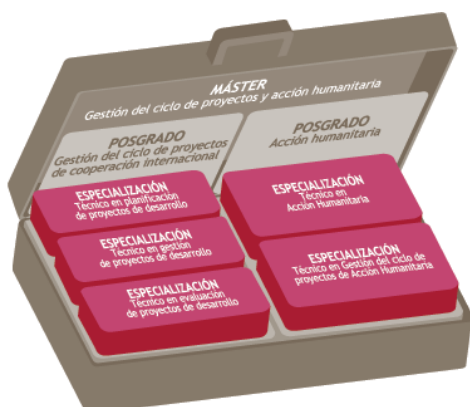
MÁSTER
Gestión del ciclo de proyectos y acción humanitaria

POSGRADO
Gestión del ciclo de proyectos de cooperación internacional

ESPECIALIZACIÓN
Técnico en planificación de proyectos de desarrollo

ESPECIALIZACIÓN
Técnico en gestión de proyectos de desarrollo

ESPECIALIZACIÓN
Técnico en evaluación de proyectos de desarrollo

POSGRADO
Acción humanitaria

ESPECIALIZACIÓN
Técnico en Acción Humanitaria

ESPECIALIZACIÓN
Técnico en Gestión del ciclo de proyectos de Acción Humanitaria